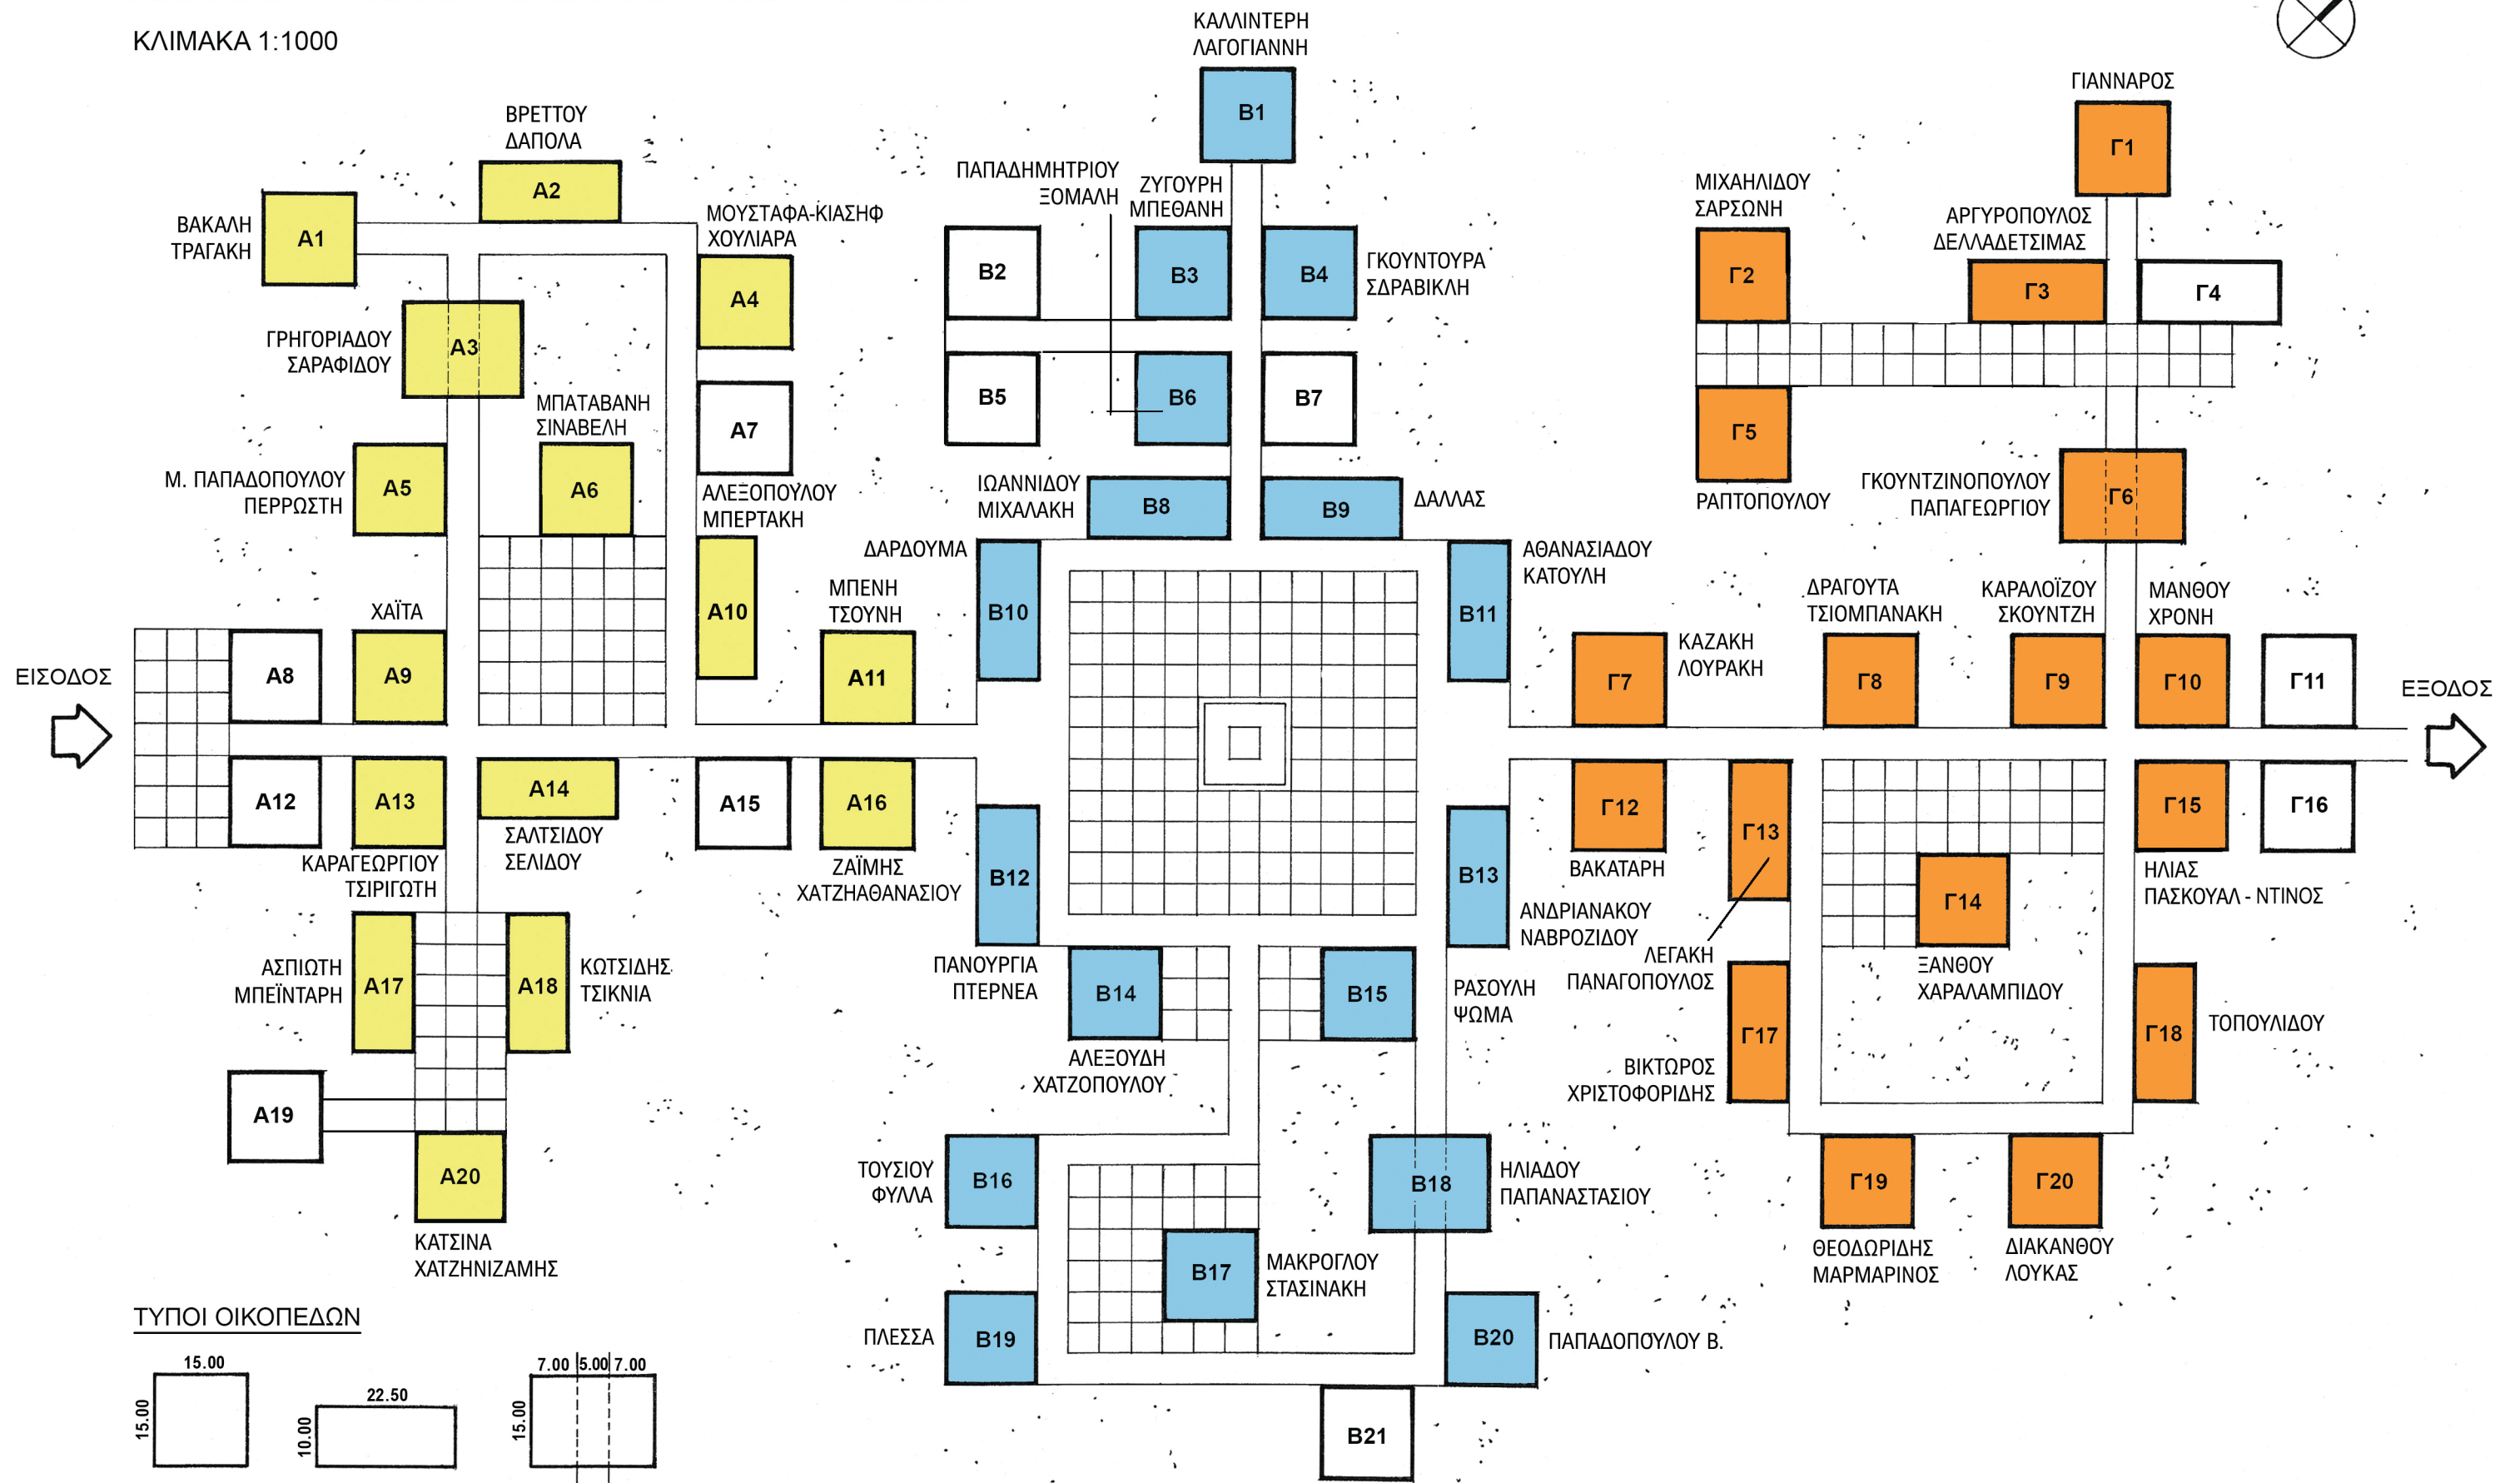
ΚΛΙΜΑΚΑ 1:1000

ΚΑΛΛΙΝΤΕΡΗ ΛΑΓΟΓΙΑΝΝΗ
Β1

ΓΙΑΝΝΑΡΟΣ
Γ1

ΒΡΕΤΤΟΥ ΔΑΠΟΛΑ
Α2

ΒΑΚΑΛΗ ΤΡΑΓΑΚΗ
Α1

ΜΟΥΣΤΑΦΑ-ΚΙΑΣΗΦ ΧΟΥΛΙΑΡΑ
Α4

ΠΑΠΑΔΗΜΗΤΡΙΟΥ ΞΟΜΑΛΗ
ΖΥΓΟΥΡΗ ΜΠΕΘΑΝΗ
Β2
Β3
Β4
ΓΚΟΥΝΤΟΥΡΑ ΣΔΡΑΒΙΚΛΗ

ΜΙΧΑΗΛΙΔΟΥ ΣΑΡΣΩΝΗ
Γ2
ΑΡΓΥΡΟΠΟΥΛΟΣ ΔΕΛΛΑΔΕΤΣΙΜΑΣ
Γ3
Γ4

ΓΡΗΓΟΡΙΑΔΟΥ ΣΑΡΑΦΙΔΟΥ
Α3

ΜΠΑΤΑΒΑΝΗ ΣΙΝΑΒΕΛΗ
Α7

Β5
Β6
Β7

Γ5
ΡΑΠΤΟΠΟΥΛΟΥ

Μ. ΠΑΠΑΔΟΠΟΥΛΟΥ ΠΕΡΡΩΣΤΗ
Α5
Α6

ΑΛΕΞΟΠΟΥΛΟΥ ΜΠΕΡΤΑΚΗ

ΙΩΑΝΝΙΔΟΥ ΜΙΧΑΛΑΚΗ
Β8
Β9
ΔΑΛΛΑΣ

ΓΚΟΥΝΤΖΙΝΟΠΟΥΛΟΥ ΠΑΠΑΓΕΩΡΓΙΟΥ
Γ6

ΔΑΡΔΟΥΜΑ
Β10
ΑΘΑΝΑΣΙΑΔΟΥ ΚΑΤΟΥΛΗ
Β11

ΧΑΪΤΑ
Α10
ΜΠΕΝΗ ΤΣΟΥΝΗ

ΔΡΑΓΟΥΤΑ ΤΣΙΟΜΠΑΝΑΚΗ
ΚΑΡΑΛΟΪΖΟΥ ΣΚΟΥΝΤΖΗ
ΜΑΝΘΟΥ ΧΡΟΝΗ

ΕΙΣΟΔΟΣ
Α8
Α9
Α11

ΚΑΖΑΚΗ ΛΟΥΡΑΚΗ
Γ7
Γ8
Γ9
Γ10
Γ11
ΕΞΟΔΟΣ

Α12
Α13
Α14
Α15
Α16

Γ12
Γ13
Γ15
Γ16

ΚΑΡΑΓΕΩΡΓΙΟΥ ΤΣΙΡΙΓΩΤΗ
ΣΑΛΤΣΙΔΟΥ ΣΕΛΙΔΟΥ
ΖΑΪΜΗΣ ΧΑΤΖΗΑΘΑΝΑΣΙΟΥ
Β12
Β13
ΒΑΚΑΤΑΡΗ
ΗΛΙΑΣ ΠΑΣΚΟΥΑΛ - ΝΤΙΝΟΣ

ΑΝΔΡΙΑΝΑΚΟΥ ΝΑΒΡΟΖΙΔΟΥ
Γ14
ΛΕΓΑΚΗ ΠΑΝΑΓΟΠΟΥΛΟΣ

ΑΣΠΙΩΤΗ ΜΠΕΪΝΤΑΡΗ
Α17
Α18
ΚΩΤΣΙΔΗΣ ΤΣΙΚΝΙΑ

ΠΑΝΟΥΡΓΙΑ ΠΤΕΡΝΕΑ
Β14
Β15
ΡΑΣΟΥΛΗ ΨΩΜΑ

ΞΑΝΘΟΥ ΧΑΡΑΛΑΜΠΙΔΟΥ
Γ17
Γ18
ΤΟΠΟΥΛΙΔΟΥ

ΑΛΕΞΟΥΔΗ ΧΑΤΖΟΠΟΥΛΟΥ
ΒΙΚΤΩΡΟΣ ΧΡΙΣΤΟΦΟΡΙΔΗΣ

Α19
Α20

ΤΟΥΣΙΟΥ ΦΥΛΛΑ
Β16
Β18
ΗΛΙΑΔΟΥ ΠΑΠΑΝΑΣΤΑΣΙΟΥ

Γ19
Γ20

ΚΑΤΣΙΝΑ ΧΑΤΖΗΝΙΖΑΜΗΣ

Β17
ΜΑΚΡΟΓΛΟΥ ΣΤΑΣΙΝΑΚΗ

ΘΕΟΔΩΡΙΔΗΣ ΜΑΡΜΑΡΙΝΟΣ
ΔΙΑΚΑΝΘΟΥ ΛΟΥΚΑΣ

ΤΥΠΟΙ ΟΙΚΟΠΕΔΩΝ

ΠΛΕΣΣΑ
Β19
Β20
ΠΑΠΑΔΟΠΟΥΛΟΥ Β.

15.00
15.00
22.50
10.00
7.00 5.00 7.00
15.00

Β21